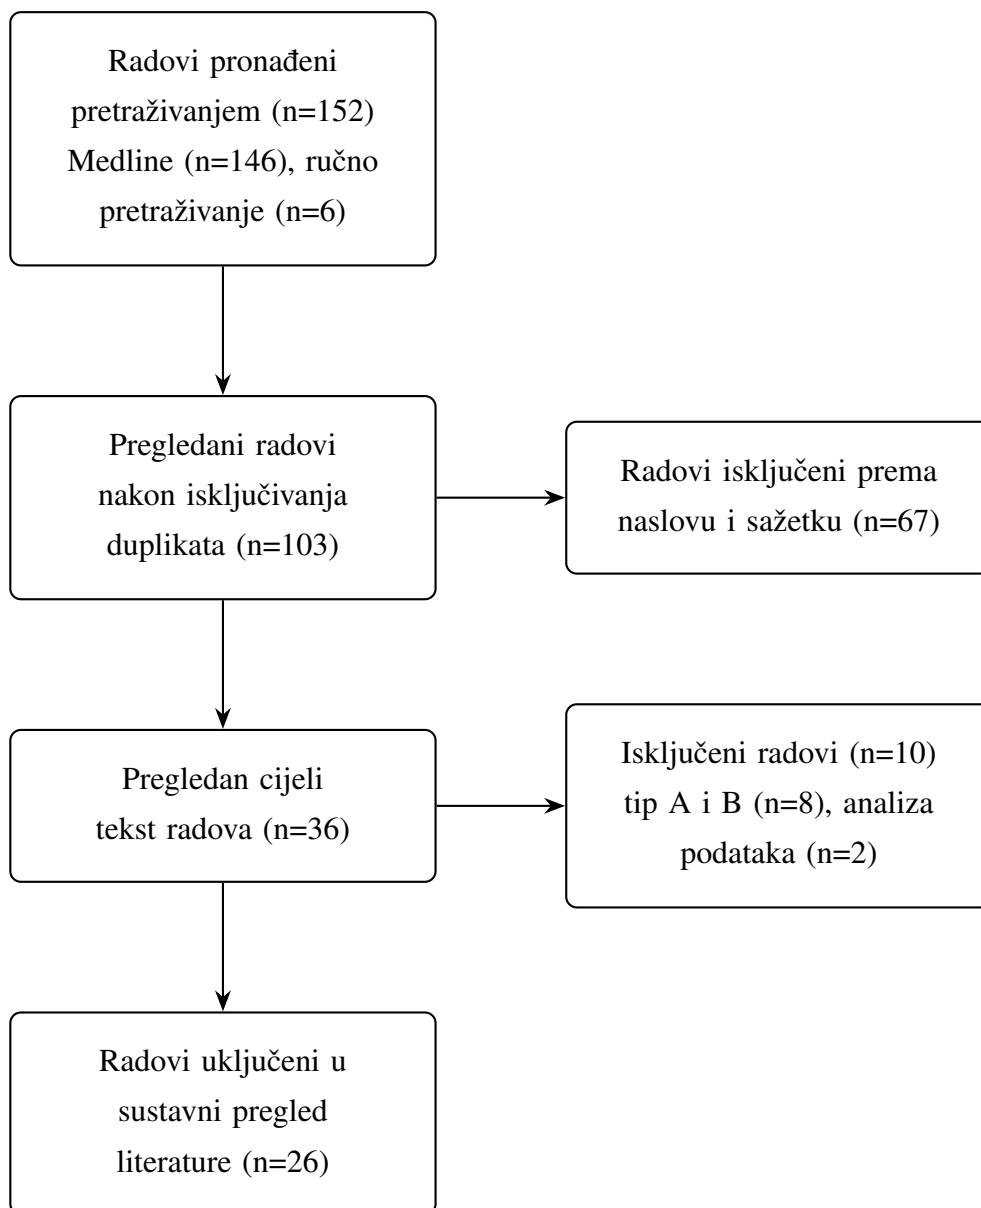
Radovi pronađeni pretraživanjem (n=152) Medline (n=146), ručno pretraživanje (n=6)

Pregledani radovi nakon isključivanja duplikata (n=103)

Radovi isključeni prema naslovu i sažetku (n=67)

Pregledan cijeli tekst radova (n=36)

Isključeni radovi (n=10) tip A i B (n=8), analiza podataka (n=2)

Radovi uključeni u sustavni pregled literature (n=26)